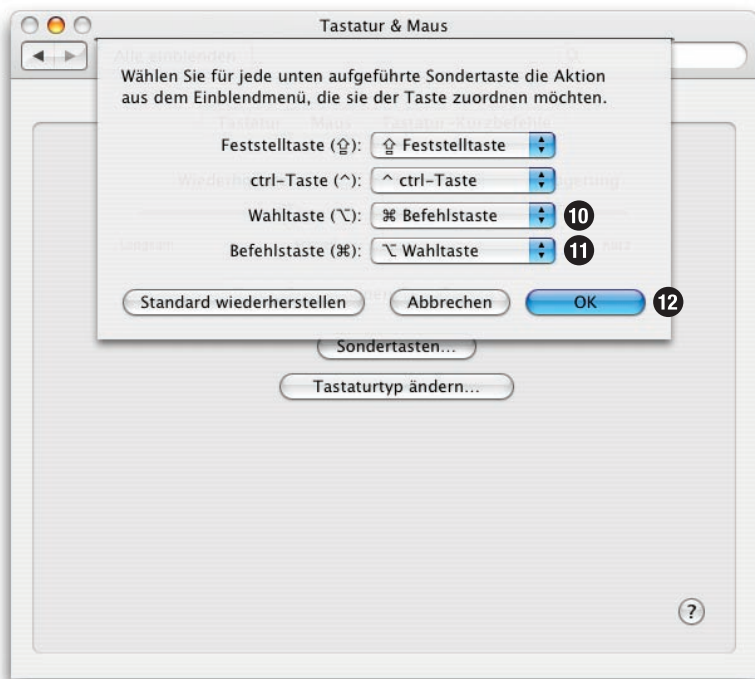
Tastatur & Maus

Alle einblenden

Wählen Sie für jede unten aufgeführte Sondertaste die Aktion aus dem Einblendmenü, die sie der Taste zuordnen möchten.

Feststelltaste (⇪): ⇪ Feststelltaste

ctrl-Taste (^): ^ ctrl-Taste

Wahltaste (⌥): ⌘ Befehlstaste 10

Befehlstaste (⌘): ⌥ Wahltaste 11

Standard wiederherstellen Abbrechen OK 12

Sondertasten…

Tastaturtyp ändern…

?